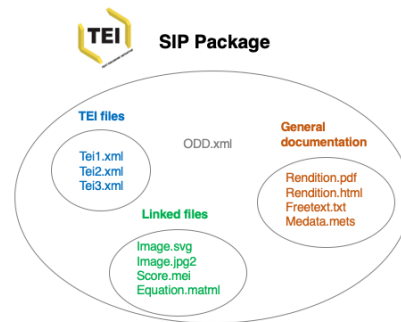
TEI

SIP Package

TEI files

Tei1.xml
Tei2.xml
Tei3.xml

ODD.xml

General documentation

Rendition.pdf
Rendition.html
Freetext.txt
Medata.mets

Linked files

Image.svg
Image.jpg2
Score.mei
Equation.matml